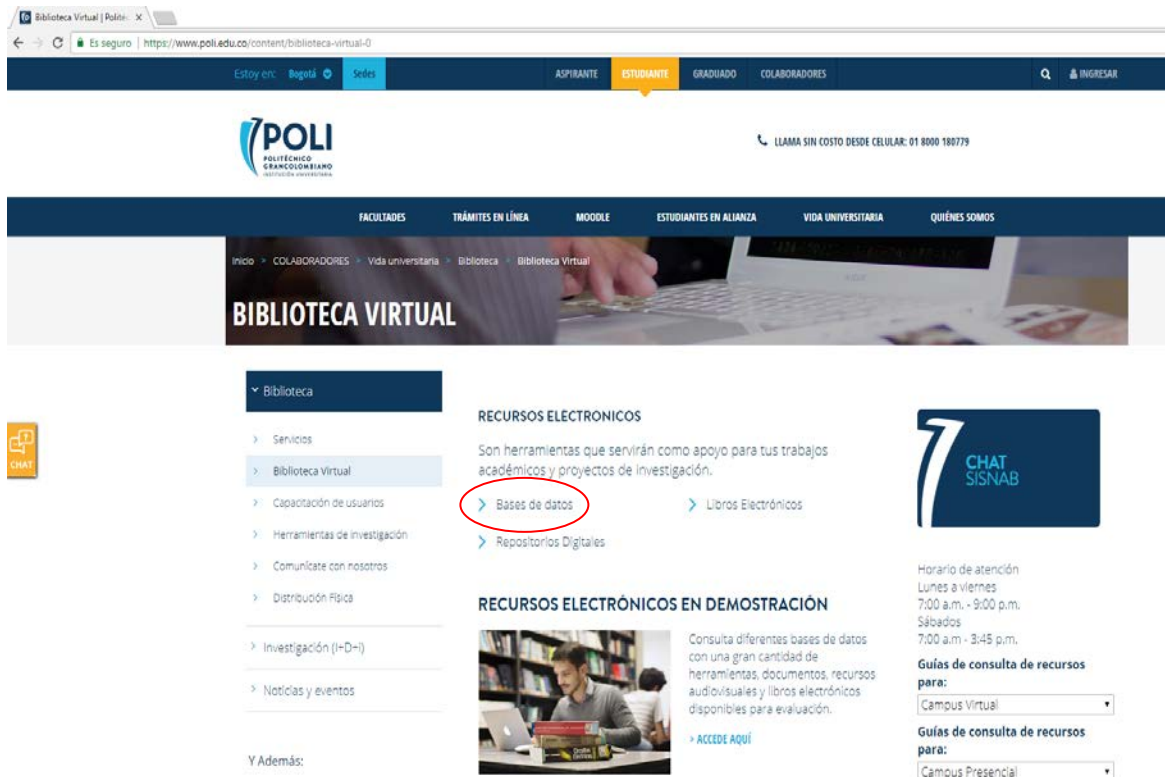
Biblioteca Virtual | Politéc ×

Es seguro | https://www.poli.edu.co/content/biblioteca-virtual-0

Estoy en: Bogotá Sedes ASPIRANTE ESTUDIANTE GRADUADO COLABORADORES INGRESAR

POLI POLITÉCNICO GRANCOLOMBIANO INSTITUCIÓN UNIVERSITARIA

LLAMA SIN COSTO DESDE CELULAR: 01 8000 180779

FACULTADES TRÁMITES EN LÍNEA MOODLE ESTUDIANTES EN ALIANZA VIDA UNIVERSITARIA QUIÉNES SOMOS

Inicio > COLABORADORES > Vida universitaria > Biblioteca > Biblioteca Virtual

BIBLIOTECA VIRTUAL

CHAT

Biblioteca

Servicios
Biblioteca Virtual
Capacitación de usuarios
Herramientas de investigación
Comunícate con nosotros
Distribución Física

Investigación (I+D+i)

Noticias y eventos

Y Además:

RECURSOS ELECTRONICOS

Son herramientas que servirán como apoyo para tus trabajos académicos y proyectos de investigación.

Bases de datos
Libros Electrónicos
Repositorios Digitales

RECURSOS ELECTRÓNICOS EN DEMOSTRACIÓN

Consulta diferentes bases de datos con una gran cantidad de herramientas, documentos, recursos audiovisuales y libros electrónicos disponibles para evaluación.

> ACCEDE AQUÍ

CHAT SISNAB

Horario de atención
Lunes a viernes
7:00 a.m. - 9:00 p.m.
Sábados
7:00 a.m - 3:45 p.m.

Guías de consulta de recursos para:
Campus Virtual

Guías de consulta de recursos para:
Campus Presencial